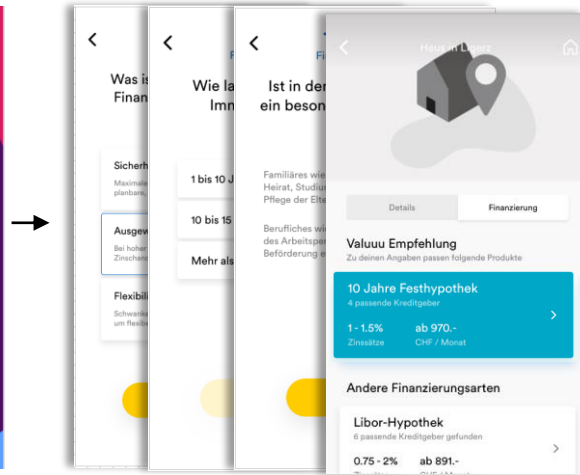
Was is
Finan

Sicherh
Maximale
planbare

Ausgew
Bei hoher
Zinschan

Flexibili
Schwank
um flexib

Wie la
Imm

1 bis 10 J

10 bis 15

Mehr als

Ist in der
ein beson

Familiäres wie
Heirat, Studiu
Pflege der Elte

Berufliches wi
des Arbeitsper
Beförderung e

Haus in Liebefeld

Details
Finanzierung

Valuuu Empfehlung
Zu deinen Angaben passen folgende Produkte

10 Jahre Festhypothek
4 passende Kreditgeber
1 - 1.5%
Zinssätze
ab 970.-
CHF / Monat

Andere Finanzierungsarten

Libor-Hypothek
6 passende Kreditgeber gefunden
0.75 - 2%
ab 891.-